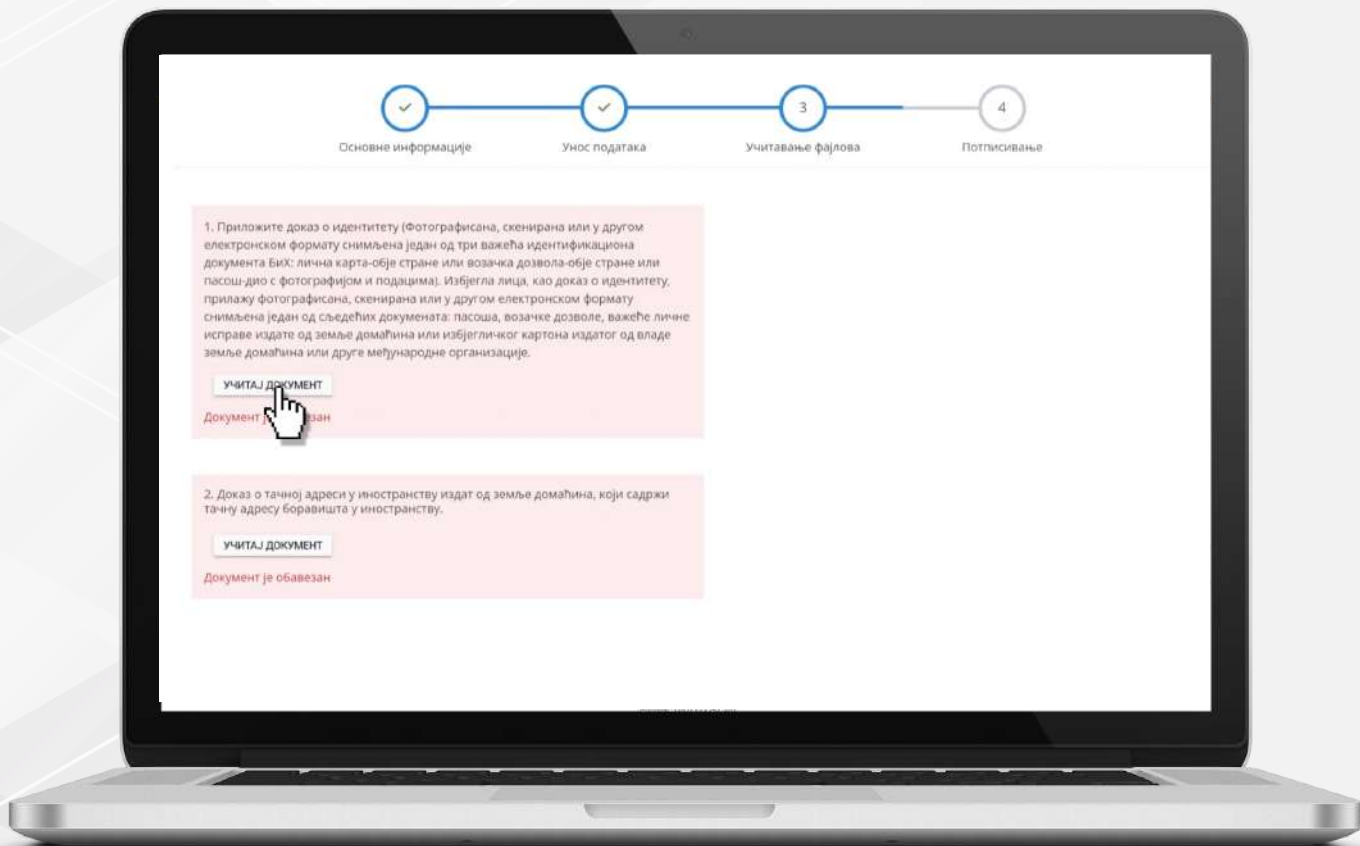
3

4

Основне информације

Унос података

Учитавање фајлова

Потписивање

1. Приложите доказ о идентитету (Фотографисана, скенирана или у другом електронском формату снимљена један од три важећа идентификациона документа БиХ: лична карта-обје стране или возачка дозвола-обје стране или пасош-дио с фотографијом и подацима). Избјегла лица, као доказ о идентитету, прилажу фотографисана, скенирана или у другом електронском формату снимљена један од сљедећих докумената: пасоша, возачке дозволе, важеће личне исправе издате од земље домаћина или избјегличког картона издатог од владе земље домаћина или друге међународне организације.

УЧИТАЈ ДОКУМЕНТ

Документ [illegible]зан

2. Доказ о тачној адреси у иностранству издат од земље домаћина, који садржи тачну адресу боравишта у иностранству.

УЧИТАЈ ДОКУМЕНТ

Документ је обавезан